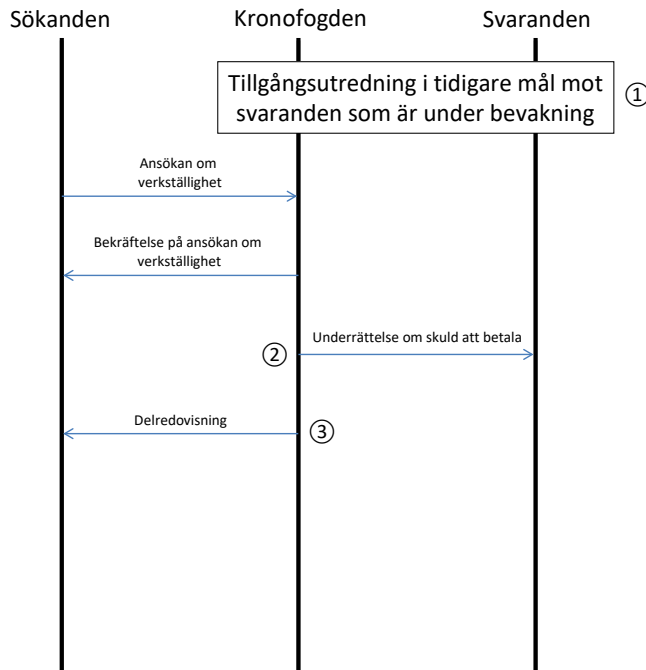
Sökanden

Kronofogden

Svaranden

Tillgångsutredning i tidigare mål mot svaranden som är under bevakning

①

Ansökan om verkställighet

Bekräftelse på ansökan om verkställighet

②

Underrättelse om skuld att betala

Delredovisning

③